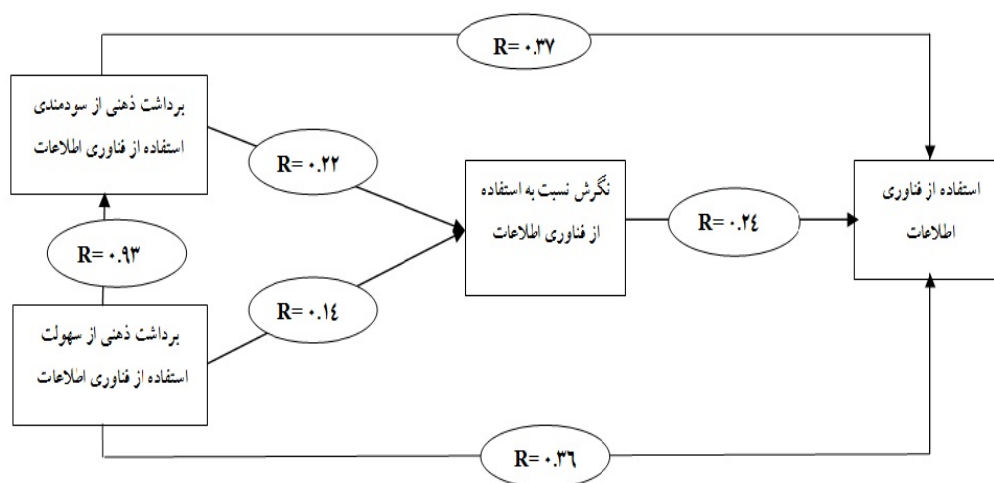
R= ۰.۳۷

برداشت ذهنی از سودمندی استفاده از فناوری اطلاعات

R= ۰.۲۲

نگرش نسبت به استفاده از فناوری اطلاعات

R= ۰.۲٤

استفاده از فناوری اطلاعات

R= ۰.۹۳

R= ۰.۱٤

برداشت ذهنی از سهولت استفاده از فناوری اطلاعات

R= ۰.۳٦